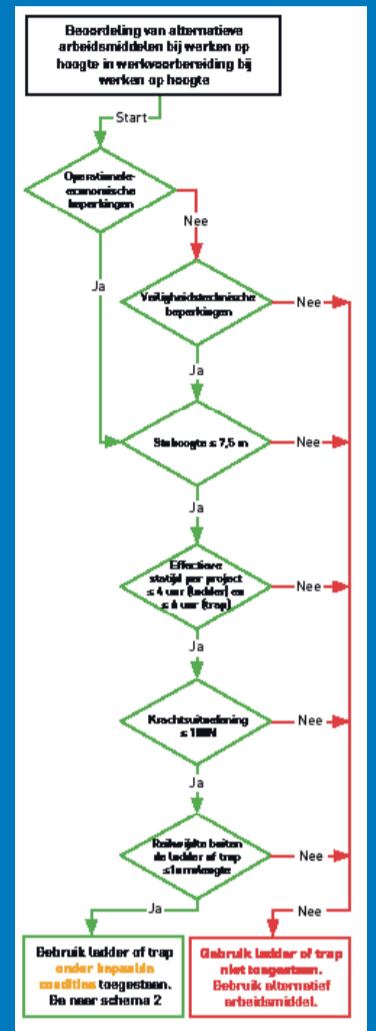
Beoordeling van alternatieve arbeidsmiddelen bij werken op hoogte in werkvoorbereiding bij werken op hoogte

Start

Operationele-economische beperkingen

Nee

Ja

Veiligheidstechnische beperkingen

Nee

Ja

Stahoogte ≤ 7,5 m

Nee

Ja

Effectieve statijd per project ≤ 4 uur (ladder) en ≤ 4 uur (trap)

Nee

Ja

Krachtsuitoefening ≤ 100N

Nee

Ja

Reikwijdte buiten de ladder of trap ≤1armlengte

Nee

Ja

Nee

Gebruik ladder of trap onder bepaalde condities toegestaan. Ga naar schema 2

Gebruik ladder of trap niet toegestaan. Gebruik alternatief arbeidsmiddel.